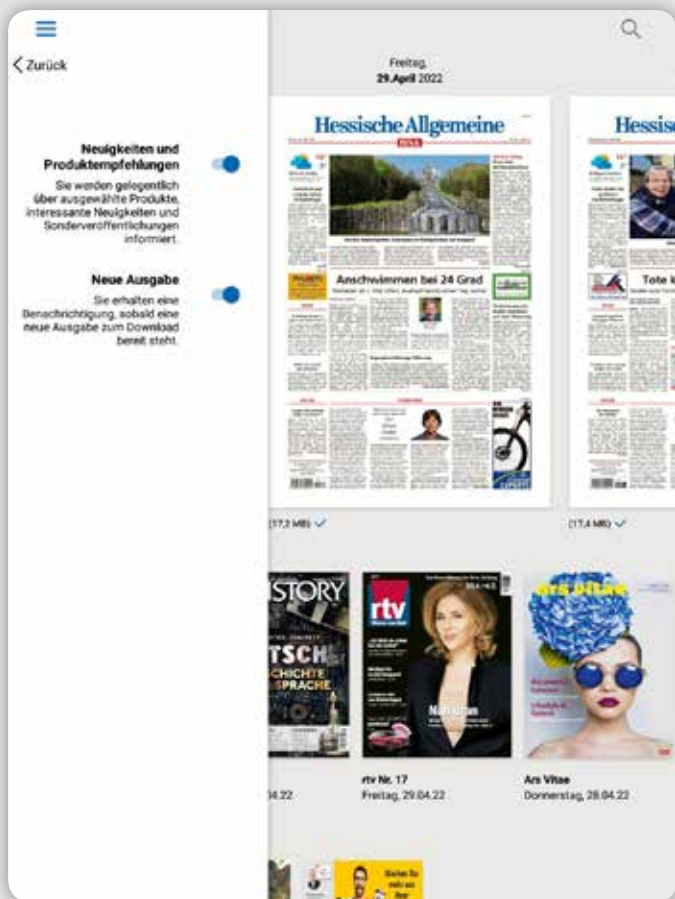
Zurück

Neuigkeiten und Produktempfehlungen
Sie werden gelegentlich über ausgewählte Produkte, interessante Neuigkeiten und Sonderveröffentlichungen informiert.

Neue Ausgabe
Sie erhalten eine Benachrichtigung, sobald eine neue Ausgabe zum Download bereit steht.

Freitag,
29.April 2022

Hessische Allgemeine

Anschwimmen bei 24 Grad

(17,2 MB)

Hessis

Tote

(17,4 MB)

STORY

TSCH
CHICHTE
SPRACHE

rtv

rtv Nr. 17
Freitag, 29.04.22

Ars Vitae
Donnerstag, 28.04.22

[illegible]4.22